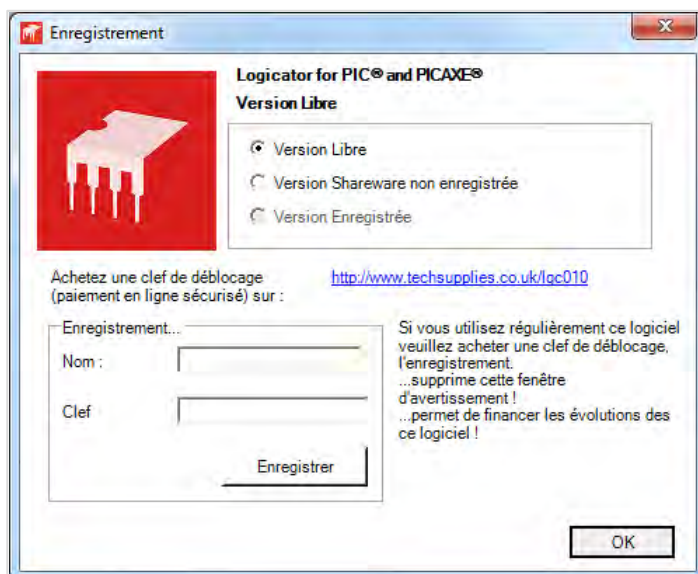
Enregistrement

Logicator for PIC® and PICAXE®
Version Libre

Version Libre
Version Shareware non enregistrée
Version Enregistrée

Achetez une clef de déblocage (paiement en ligne sécurisé) sur :

http://www.techsupplies.co.uk/lgc010

Enregistrement...
Nom :
Clef
Enregistrer

Si vous utilisez régulièrement ce logiciel veuillez acheter une clef de déblocage, l'enregistrement.
...supprime cette fenêtre d'avertissement !
...permet de financer les évolutions des ce logiciel !

OK